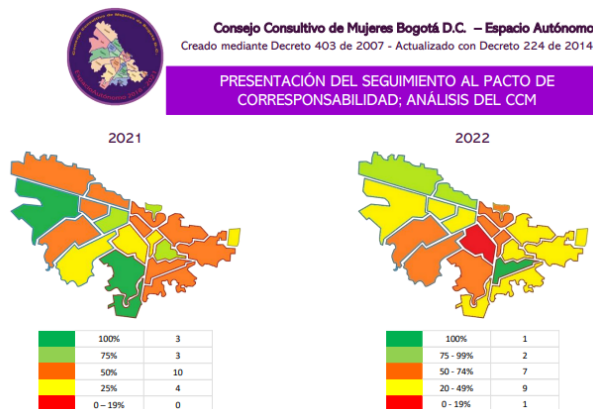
Consejo Consultivo de Mujeres Bogotá D.C. – Espacio Autónomo
Creado mediante Decreto 403 de 2007 - Actualizado con Decreto 224 de 2014

PRESENTACIÓN DEL SEGUIMIENTO AL PACTO DE CORRESPONSABILIDAD; ANÁLISIS DEL CCM

2021

| | | |
|---|---|---|
| | 100% | 3 |
| | 75% | 3 |
| | 50% | 10 |
| | 25% | 4 |
| | 0 – 19% | 0 |

2022

| | | |
|---|---|---|
| | 100% | 1 |
| | 75 - 99% | 2 |
| | 50 - 74% | 7 |
| | 20 - 49% | 9 |
| | 0 - 19% | 1 |